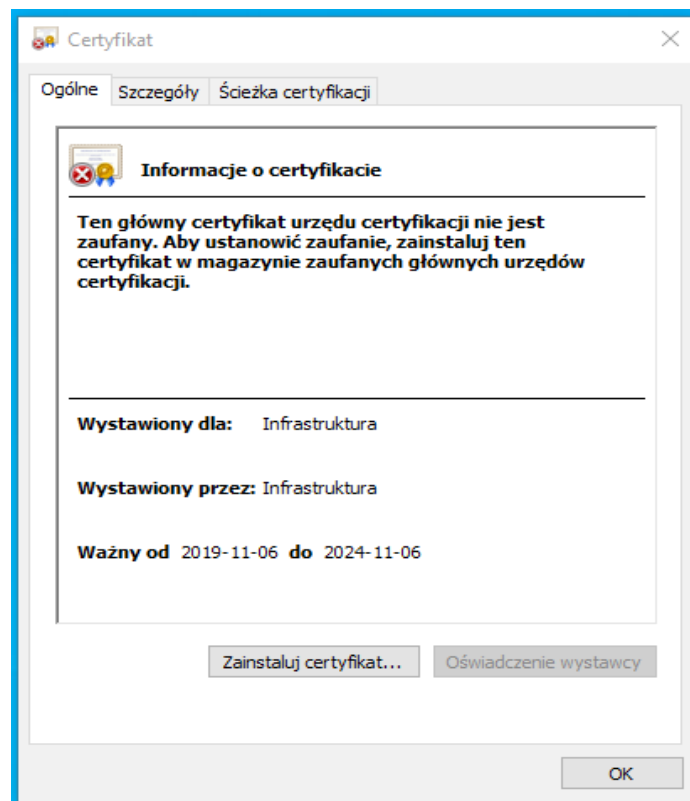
Certyfikat

Ogólne | Szczegóły | Ścieżka certyfikacji

Informacje o certyfikacie

Ten główny certyfikat urzędu certyfikacji nie jest zaufany. Aby ustanowić zaufanie, zainstaluj ten certyfikat w magazynie zaufanych głównych urzędów certyfikacji.

Wystawiony dla: Infrastruktura

Wystawiony przez: Infrastruktura

Ważny od 2019-11-06 do 2024-11-06

Zainstaluj certyfikat...

Oświadczenie wystawcy

OK